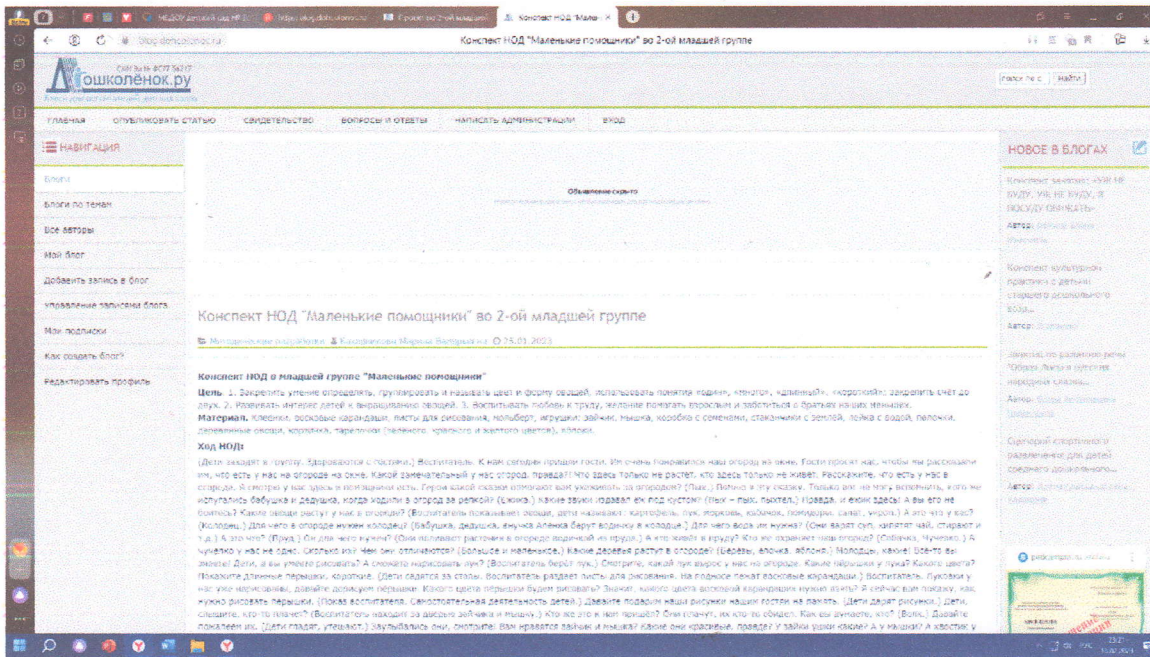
МБДОУ детский сад № | https://blog.dohcolonoc.ru | Группа во 2-ой младшей | Конспект НОД "Малe... ×

blog.dohcolonoc.ru | Конспект НОД "Маленькие помощники" во 2-ой младшей группе

Дошколёнок.ру

Поиск по с | Найти

ГЛАВНАЯ | ОПУБЛИКОВАТЬ СТАТЬЮ | СВИДЕТЕЛЬСТВО | ВОПРОСЫ И ОТВЕТЫ | НАПИСАТЬ АДМИНИСТРАЦИИ | ВХОД

НАВИГАЦИЯ

Блоги
Блоги по темам
Все авторы
Мой блог
Добавить запись в блог
Управление записями блога
Мои подписки
Как создать блог?
Редактировать профиль

Объявление скрыто

Конспект НОД "Маленькие помощники" во 2-ой младшей группе

Методические разработки | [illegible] | 25.01.2023

Конспект НОД в младшей группе "Маленькие помощники"

Цель: 1. Закрепить умение определять, группировать и называть цвет и форму овощей, использовать понятия «один», «много», «длинный», «короткий»; закрепить счёт до двух. 2. Развивать интерес детей к выращиванию овощей. 3. Воспитывать любовь к труду, желание помогать взрослым и заботиться о братьях наших меньших.

Материал: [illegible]

Ход НОД:

(Дети заходят в группу. Здороваются с гостями.) Воспитатель: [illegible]

НОВОЕ В БЛОГАХ

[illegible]
Автор: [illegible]

Конспект культурной практики с детьми старшего дошкольного возр...
Автор: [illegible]

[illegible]
Автор: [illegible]

Сценарий спортивного развлечения для детей среднего дошкольного...
Автор: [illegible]